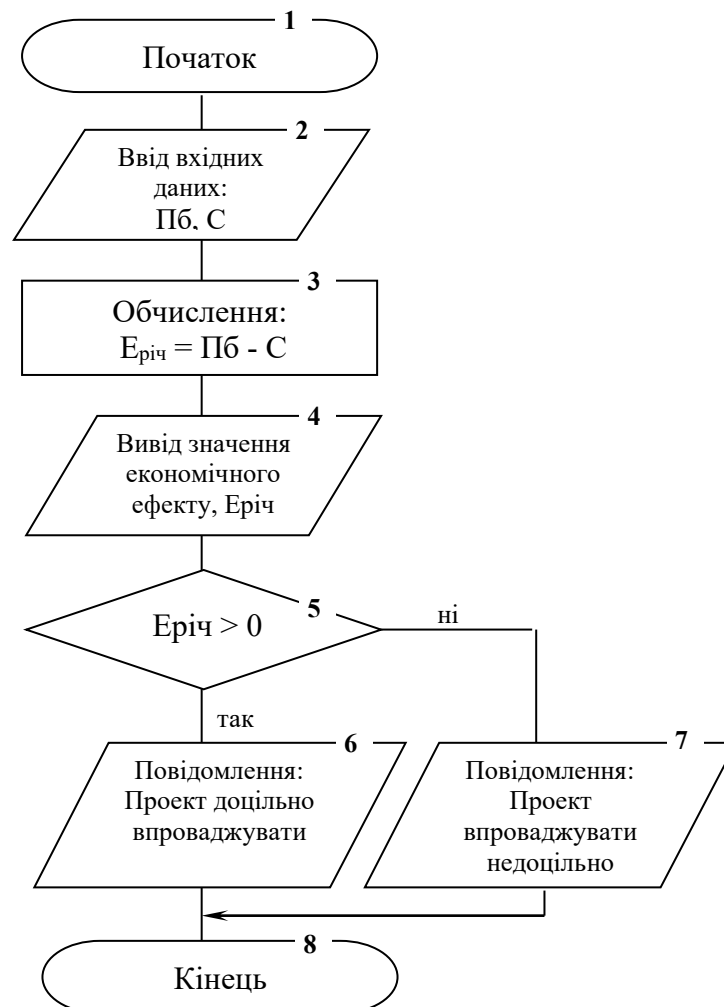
1
Початок

2
Ввід вхідних даних:
Пб, С

3
Обчислення:
$Е_{річ}$ = Пб - С

4
Вивід значення економічного ефекту, Еріч

5
Еріч > 0

ні

так

6
Повідомлення:
Проект доцільно впроваджувати

7
Повідомлення:
Проект впроваджувати недоцільно

8
Кінець